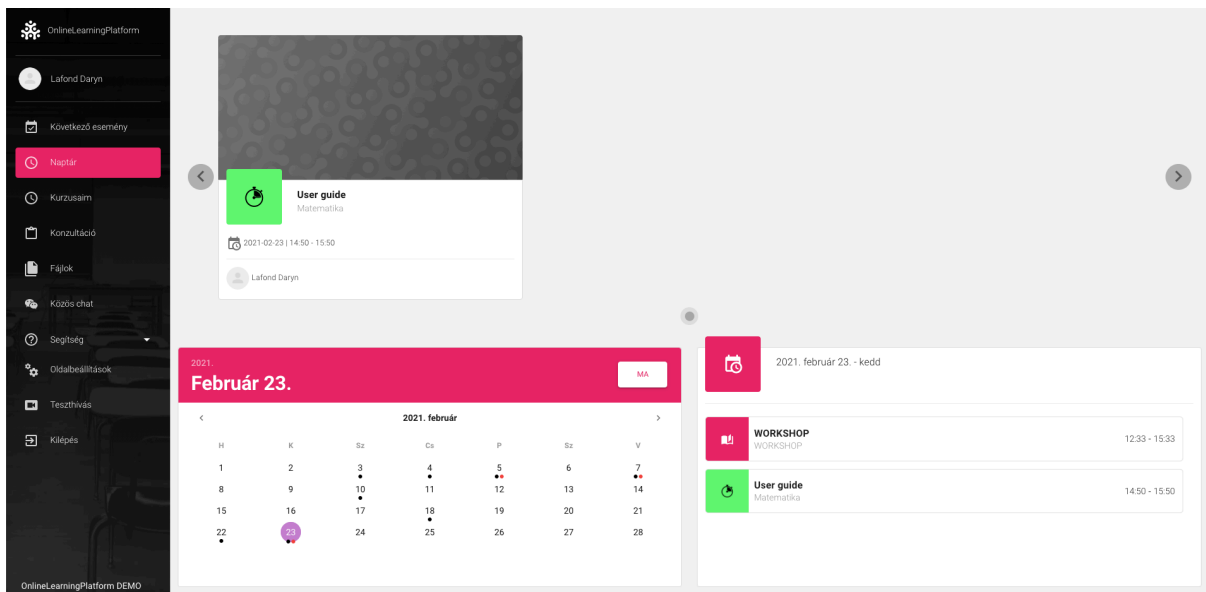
OnlineLearningPlatform

Lafond Daryn

Következő esemény
Naptár
Kurzusaim
Konzultáció
Fájlok
Közös chat
Segítség
Oldalbeállítások
Teszthívás
Kilépés

OnlineLearningPlatform DEMO

User guide
Matematika

2021-02-23 | 14:50 - 15:50

Lafond Daryn

2021.
Február 23.

MA

2021. február

| H | K | Sz | Cs | P | Sz | V |
|---|---|---|---|---|---|---|
| 1 | 2 | 3 | 4 | 5 | 6 | 7 |
| 8 | 9 | 10 | 11 | 12 | 13 | 14 |
| 15 | 16 | 17 | 18 | 19 | 20 | 21 |
| 22 | 23 | 24 | 25 | 26 | 27 | 28 |

2021. február 23. - kedd

WORKSHOP
WORKSHOP
12:33 - 15:33

User guide
Matematika
14:50 - 15:50